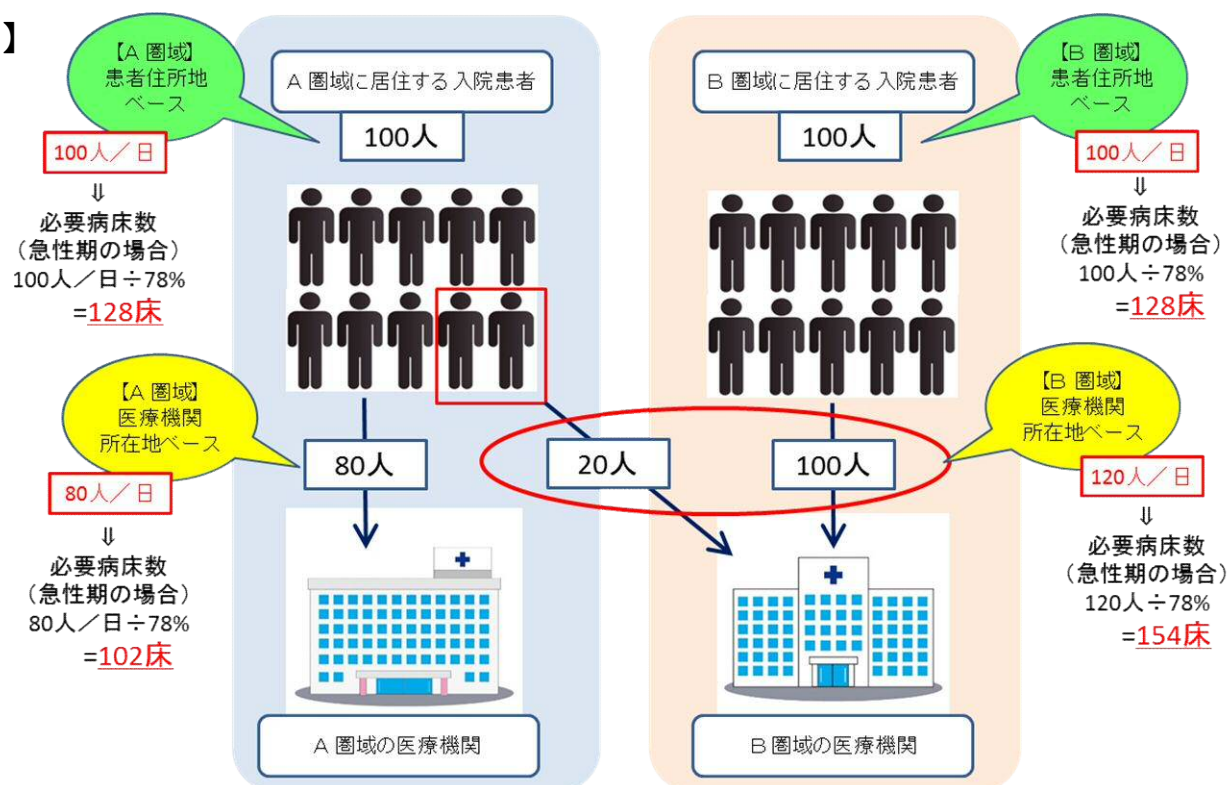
】

【A 圏域】
患者住所地
ベース

100人／日
⇓
必要病床数
（急性期の場合）
100人／日÷78%
=128床

A 圏域に居住する入院患者

100人

【A 圏域】
医療機関
所在地ベース

80人／日
⇓
必要病床数
（急性期の場合）
80人／日÷78%
=102床

80人

20人

A 圏域の医療機関

B 圏域に居住する入院患者

100人

【B 圏域】
患者住所地
ベース

100人／日
⇓
必要病床数
（急性期の場合）
100人÷78%
=128床

【B 圏域】
医療機関
所在地ベース

100人

120人／日
⇓
必要病床数
（急性期の場合）
120人÷78%
=154床

B 圏域の医療機関